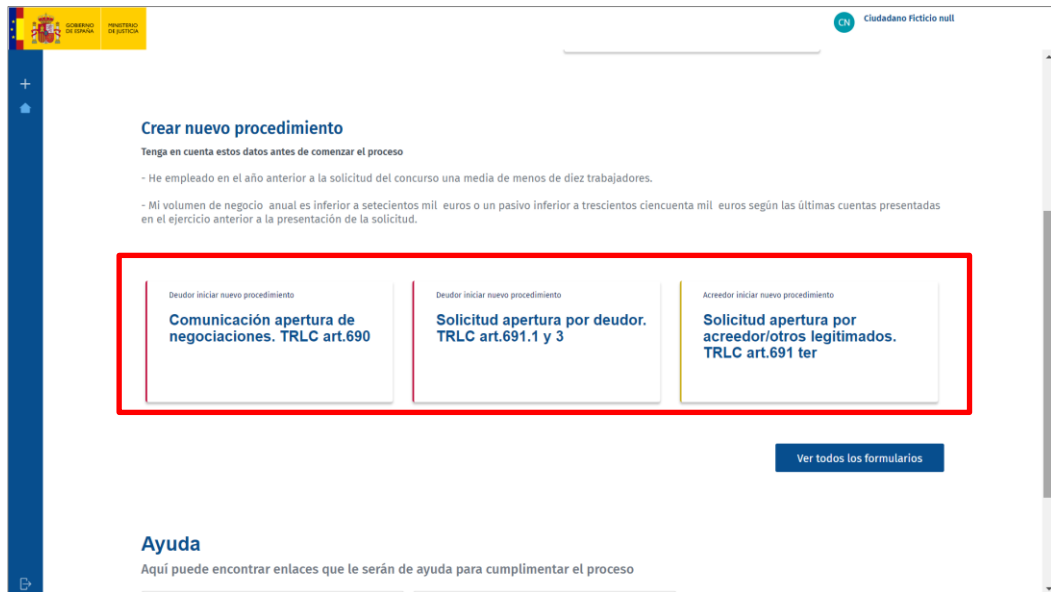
GOBIERNO DE ESPAÑA MINISTERIO DE JUSTICIA

CN Ciudadano Ficticio null

+

Crear nuevo procedimiento

Tenga en cuenta estos datos antes de comenzar el proceso

- He empleado en el año anterior a la solicitud del concurso una media de menos de diez trabajadores.

- Mi volumen de negocio anual es inferior a setecientos mil euros o un pasivo inferior a trescientos ciencuenta mil euros según las últimas cuentas presentadas en el ejercicio anterior a la presentación de la solicitud.

Deudor iniciar nuevo procedimiento

Comunicación apertura de negociaciones. TRLC art.690

Deudor iniciar nuevo procedimiento

Solicitud apertura por deudor. TRLC art.691.1 y 3

Acreedor iniciar nuevo procedimiento

Solicitud apertura por acreedor/otros legitimados. TRLC art.691 ter

Ver todos los formularios

Ayuda

Aquí puede encontrar enlaces que le serán de ayuda para cumplimentar el proceso